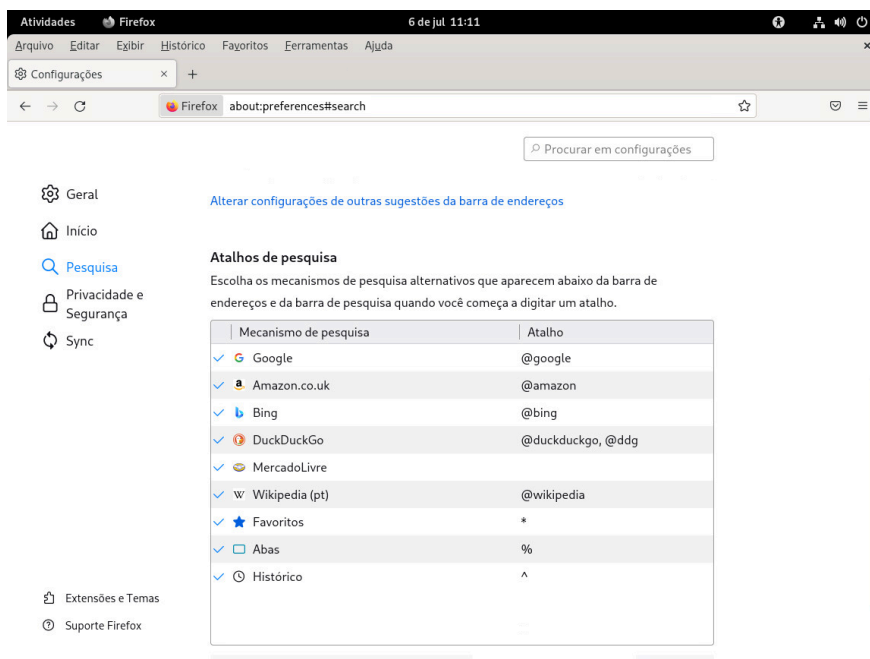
Atividades Firefox 6 de jul 11:11

Arquivo Editar Exibir Histórico Favoritos Ferramentas Ajuda

Configurações ×

Firefox about:preferences#search

Procurar em configurações

Geral

Início

Pesquisa

Privacidade e Segurança

Sync

Alterar configurações de outras sugestões da barra de endereços

Atalhos de pesquisa

Escolha os mecanismos de pesquisa alternativos que aparecem abaixo da barra de endereços e da barra de pesquisa quando você começa a digitar um atalho.

| Mecanismo de pesquisa | Atalho |
|---|---|
| Google | @google |
| Amazon.co.uk | @amazon |
| Bing | @bing |
| DuckDuckGo | @duckduckgo, @ddg |
| MercadoLivre | |
| Wikipedia (pt) | @wikipedia |
| Favoritos | * |
| Abas | % |
| Histórico | ^ |

Extensões e Temas

Suporte Firefox